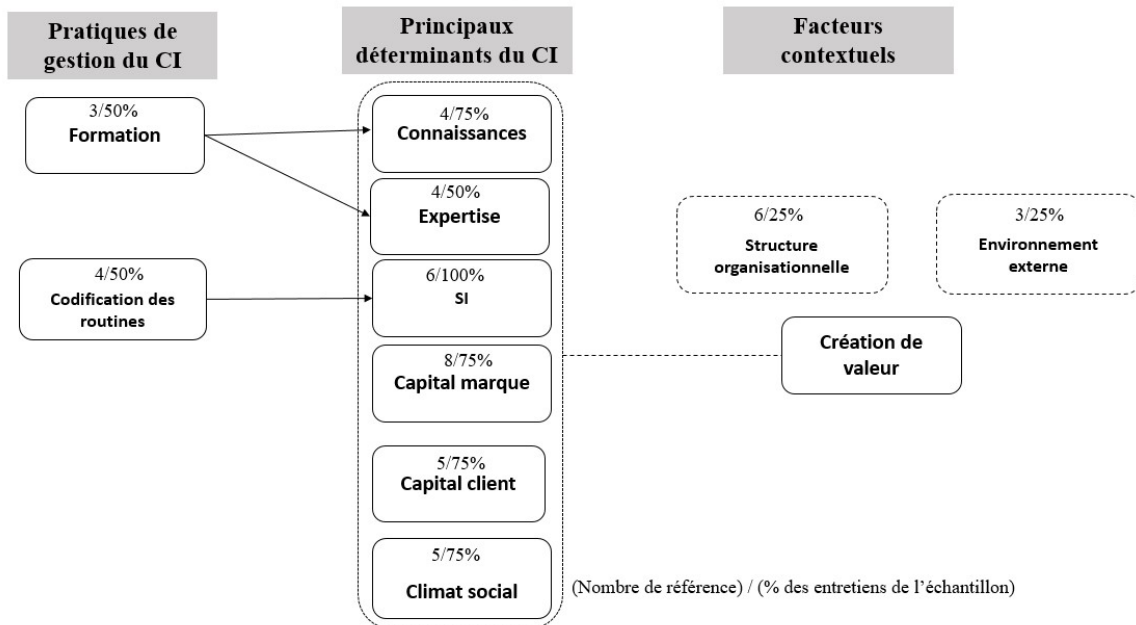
Pratiques de gestion du CI

Principaux déterminants du CI

Facteurs contextuels

3/50%
Formation

4/50%
Codification des routines

4/75%
Connaissances

4/50%
Expertise

6/100%
SI

8/75%
Capital marque

5/75%
Capital client

5/75%
Climat social

6/25%
Structure organisationnelle

3/25%
Environnement externe

Création de valeur

(Nombre de référence) / (% des entretiens de l'échantillon)